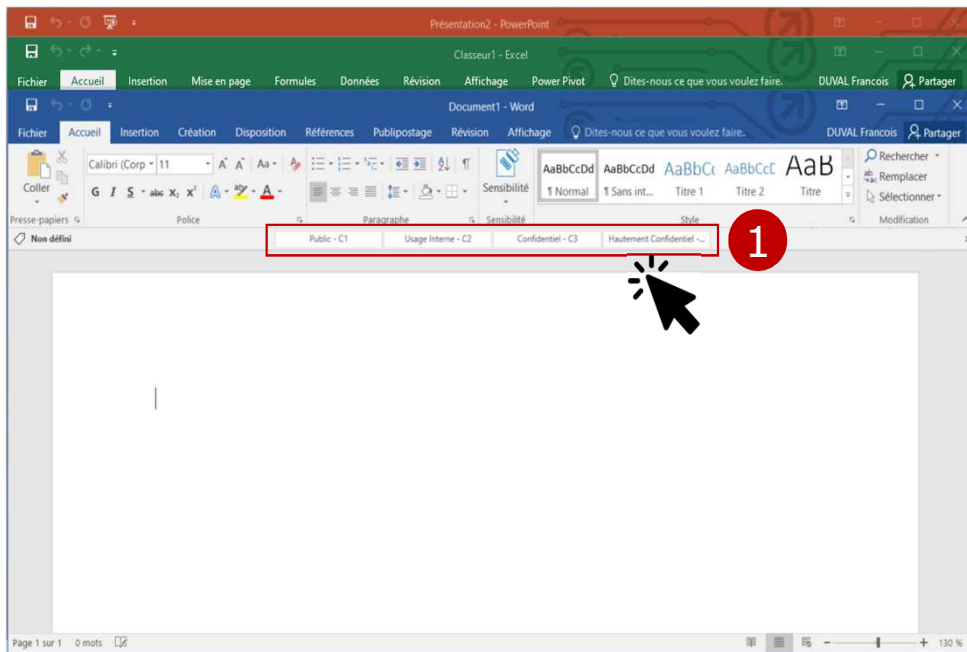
Présentation2 - PowerPoint

Classeur1 - Excel

Fichier Accueil Insertion Mise en page Formules Données Révision Affichage Power Pivot Dites-nous ce que vous voulez faire. DUVAL Francois Partager

Document1 - Word

Fichier Accueil Insertion Création Disposition Références Publipostage Révision Affichage Dites-nous ce que vous voulez faire. DUVAL Francois Partager

Coller
Calibri (Corp 11
G I S abc $x_2$ $x^2$
Sensibilité
AaBbCcDd ¶ Normal
AaBbCcDd ¶ Sans int...
AaBbCc Titre 1
AaBbCcC Titre 2
AaB Titre
Rechercher
Remplacer
Sélectionner
Presse-papiers Police Paragraphe Sensibilité Style Modification

Non défini
Public - C1 Usage Interne - C2 Confidentiel - C3 Hautement Confidentiel -...

1

Page 1 sur 1 0 mots 130 %